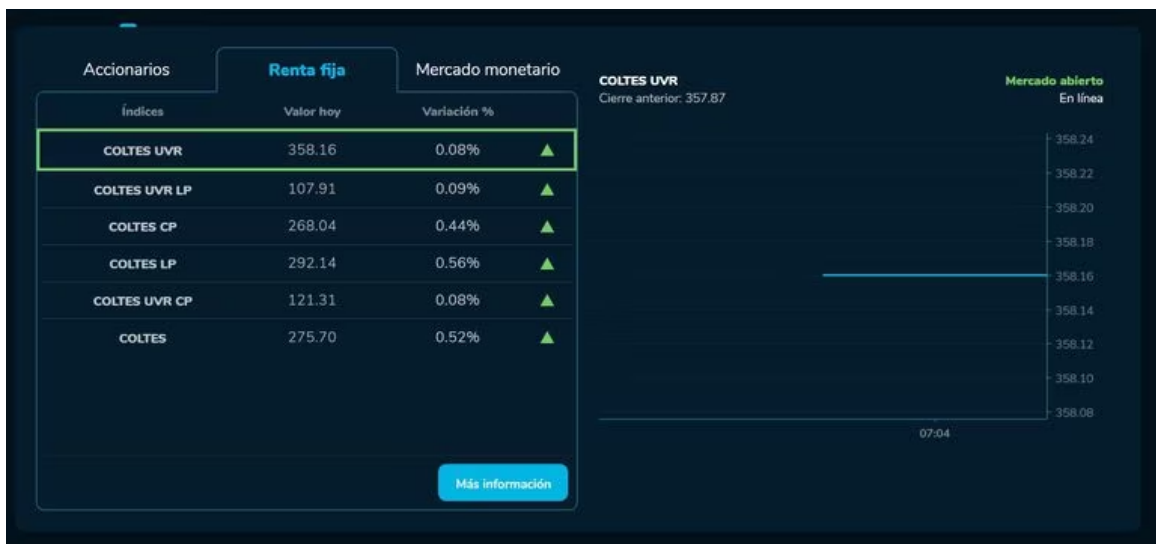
Accionarios | Renta fija | Mercado monetario

| Índices | Valor hoy | Variación % |
|---|---|---|
| COLTES UVR | 358.16 | 0.08% |
| COLTES UVR LP | 107.91 | 0.09% |
| COLTES CP | 268.04 | 0.44% |
| COLTES LP | 292.14 | 0.56% |
| COLTES UVR CP | 121.31 | 0.08% |
| COLTES | 275.70 | 0.52% |

Más información

COLTES UVR
Cierre anterior: 357.87

Mercado abierto
En línea

358.24
358.22
358.20
358.18
358.16
358.14
358.12
358.10
358.08

07:04